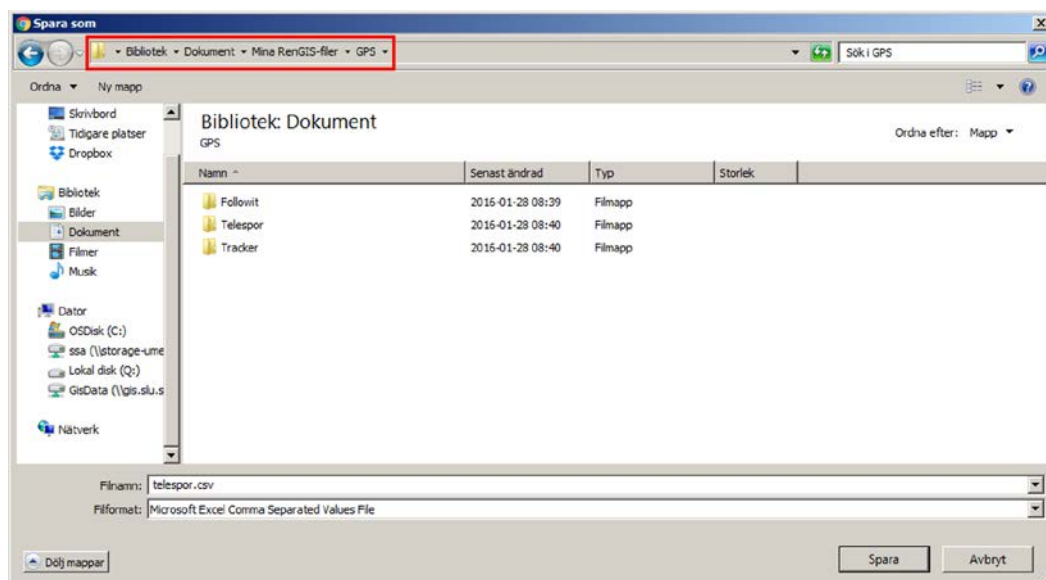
Spara som

▸ Bibliotek ▸ Dokument ▸ Mina RenGIS-filer ▸ GPS ▸

Sök i GPS

Ordna ▾ Ny mapp

Skrivbord
Tidigare platser
Dropbox

Bibliotek
Bilder
Dokument
Filmer
Musik

Dator
OSDisk (C:)
ssa (\\storage-ume
Lokal disk (Q:)
GisData (\\gis.slu.s

Nätverk

Bibliotek: Dokument
GPS

Ordna efter: Mapp ▾

| Namn | Senast ändrad | Typ | Storlek |
|---|---|---|---|
| Followit | 2016-01-28 08:39 | Filmapp | |
| Telespor | 2016-01-28 08:40 | Filmapp | |
| Tracker | 2016-01-28 08:40 | Filmapp | |

Filnamn: telespor.csv
Filformat: Microsoft Excel Comma Separated Values File

Dölj mappar

Spara Avbryt